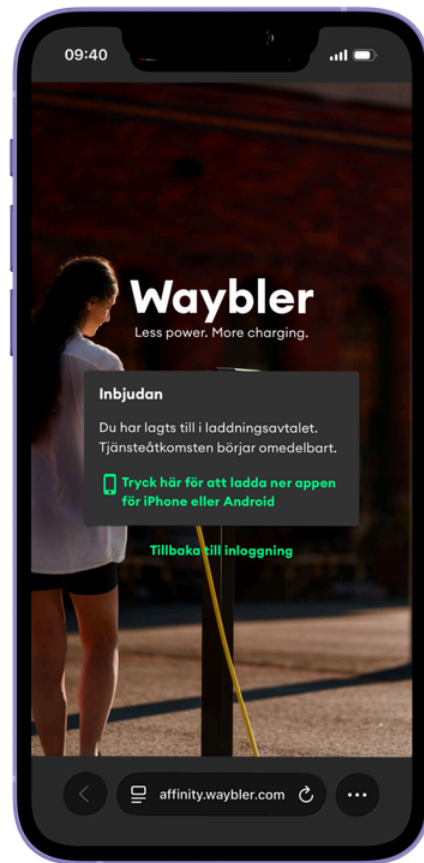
09:40

Waybler
Less power. More charging.

Inbjudan

Du har lagts till i laddningsavtalet. Tjänsteåtkomsten börjar omedelbart.

Tryck här för att ladda ner appen för iPhone eller Android

Tillbaka till inloggning

affinity.waybler.com